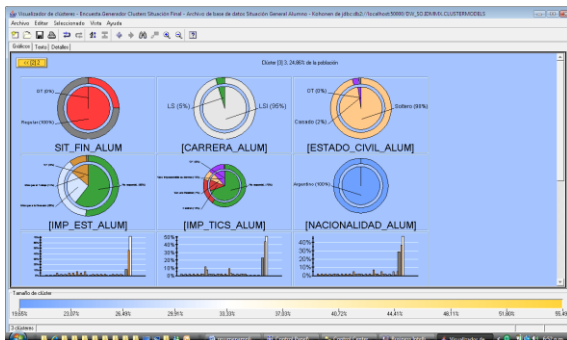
Visualizador de clústeres - Encuesta Generador Clusters Situación Final - Archivo de base de datos Situación General Alumno - Kohonen de jdbc:db2://localhost:50000/SW_SO:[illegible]

Archivo Editar Seleccionado Vista Ayuda

Gráficos Texto Detalles

<< [2] 2

Clúster [3] 3, 24,86% de la población

ST (0%)

Regular (100%)

SIT_FIN_ALUM

LS (5%)

LSI (95%)

[CARRERA_ALUM]

OT (0%)

Soltero (98%)

Casado (2%)

[ESTADO_CIVIL_ALUM]

[IMP_EST_ALUM]

[IMP_TICS_ALUM]

Argentino (100%)

[NACIONALIDAD_ALUM]

50%

40%

30%

20%

10%

0%

Tamaño de clúster

19,65% 23,07% 26,49% 29,91% 33,33% 37,03% 40,72% 44,41% 48,11% 51,80% 55,49

3 clústeres